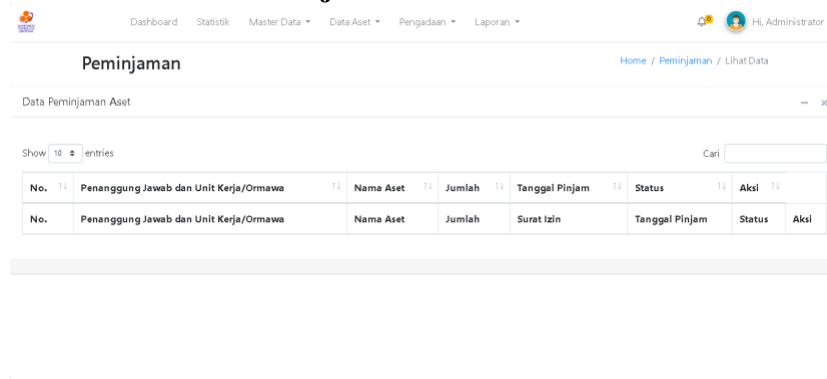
Dashboard Statistik Master Data ▾ Data Aset ▾ Pengadaan ▾ Laporan ▾

0 Hi, Administrator

Peminjaman

Home / Peminjaman / Lihat Data

Data Peminjaman Aset

Show 10 entries

Cari

| No. | Penanggung Jawab dan Unit Kerja/Ormawa | Nama Aset | Jumlah | Tanggal Pinjam | Status | Aksi | |
|---|---|---|---|---|---|---|---|
| No. | Penanggung Jawab dan Unit Kerja/Ormawa | Nama Aset | Jumlah | Surat Izin | Tanggal Pinjam | Status | Aksi |